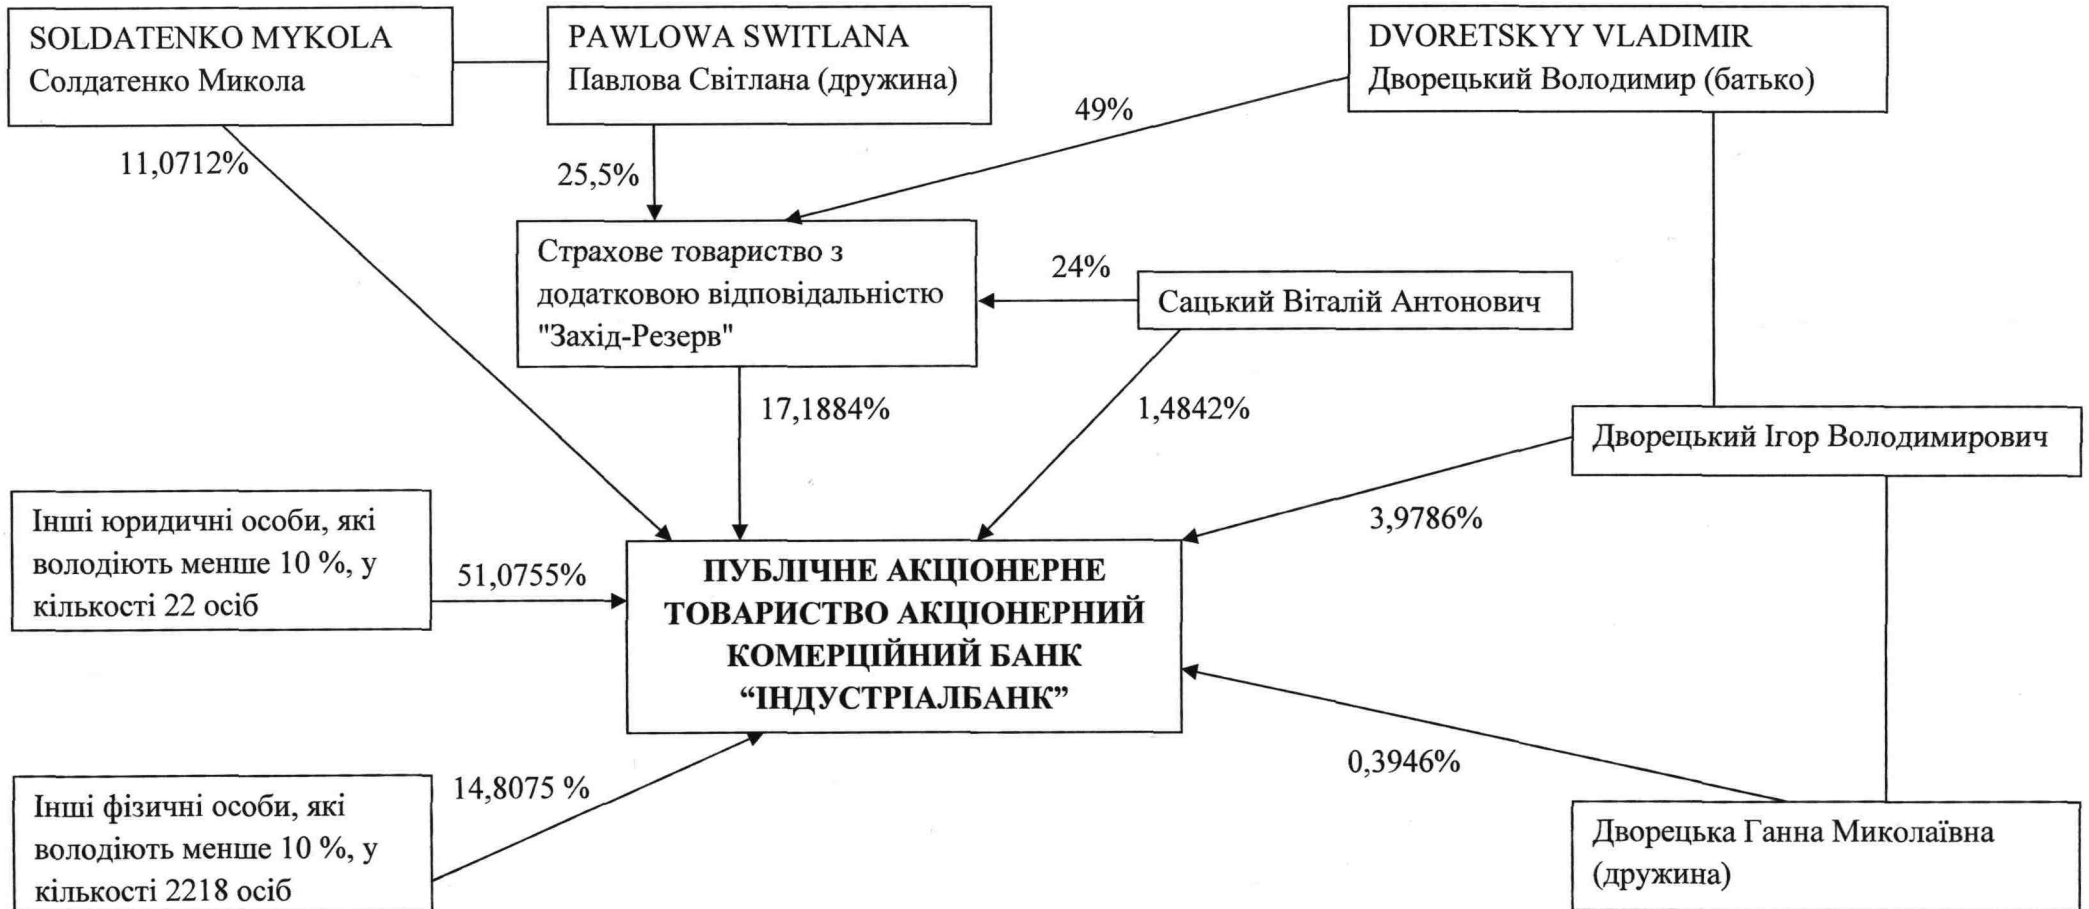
SOLDATENKO MYKOLA
Солдатенко Микола

PAWLOWA SWITLANA
Павлова Світлана (дружина)

DVORETSKYY VLADIMIR
Дворецький Володимир (батько)

49%

11,0712%

25,5%

Страхове товариство з додатковою відповідальністю "Захід-Резерв"

24%

Сацький Віталій Антонович

17,1884%

1,4842%

Дворецький Ігор Володимирович

Інші юридичні особи, які володіють менше 10 %, у кількості 22 осіб

51,0755%

3,9786%

ПУБЛІЧНЕ АКЦІОНЕРНЕ ТОВАРИСТВО АКЦІОНЕРНИЙ КОМЕРЦІЙНИЙ БАНК “ІНДУСТРІАЛБАНК”

0,3946%

14,8075 %

Інші фізичні особи, які володіють менше 10 %, у кількості 2218 осіб

Дворецька Ганна Миколаївна (дружина)